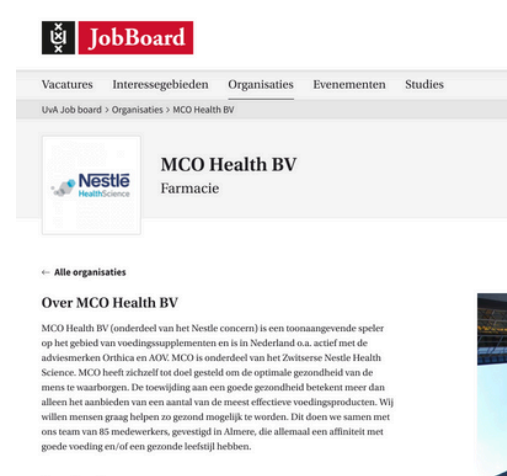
JobBoard

Vacatures Interessegebieden Organisaties Evenementen Studies

UvA Job board > Organisaties > MCO Health BV

Nestlé HealthScience

MCO Health BV
Farmacie

← Alle organisaties

Over MCO Health BV

MCO Health BV (onderdeel van het Nestle concern) is een toonaangevende speler op het gebied van voedingssupplementen en is in Nederland o.a. actief met de adviesmerken Orthica en AOV. MCO is onderdeel van het Zwitserse Nestle Health Science. MCO heeft zichzelf tot doel gesteld om de optimale gezondheid van de mens te waarborgen. De toewijding aan een goede gezondheid betekent meer dan alleen het aanbieden van een aantal van de meest effectieve voedingsproducten. Wij willen mensen graag helpen zo gezond mogelijk te worden. Dit doen we samen met ons team van 85 medewerkers, gevestigd in Almere, die allemaal een affiniteit met goede voeding en/of een gezonde leefstijl hebben.